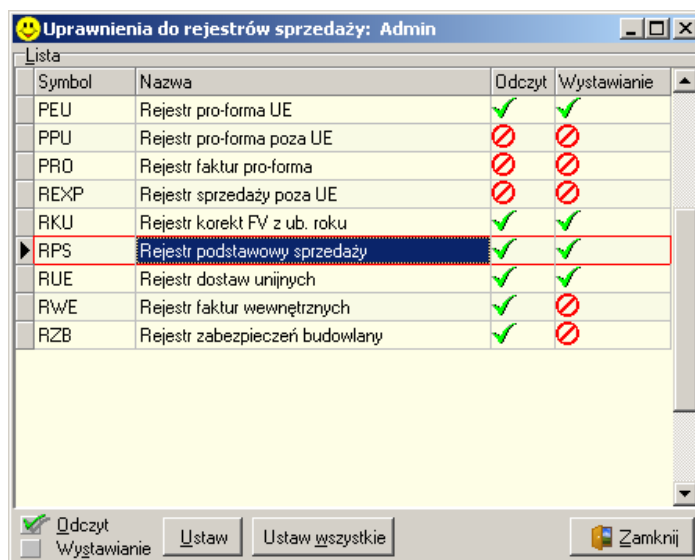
Uprawnienia do rejestrów sprzedaży: Admin

Lista

| Symbol | Nazwa | Odczyt | Wystawianie |
|---|---|---|---|
| PEU | Rejestr pro-forma UE | ✓ | ✓ |
| PPU | Rejestr pro-forma poza UE | ⊘ | ⊘ |
| PRO | Rejestr faktur pro-forma | ⊘ | ⊘ |
| REXP | Rejestr sprzedaży poza UE | ⊘ | ⊘ |
| RKU | Rejestr korekt FV z ub. roku | ✓ | ✓ |
| RPS | Rejestr podstawowy sprzedaży | ✓ | ✓ |
| RUE | Rejestr dostaw unijnych | ✓ | ✓ |
| RWE | Rejestr faktur wewnętrznych | ✓ | ⊘ |
| RZB | Rejestr zabezpieczeń budowlany | ✓ | ⊘ |

Odczyt
Wystawianie
Ustaw
Ustaw wszystkie
Zamknij